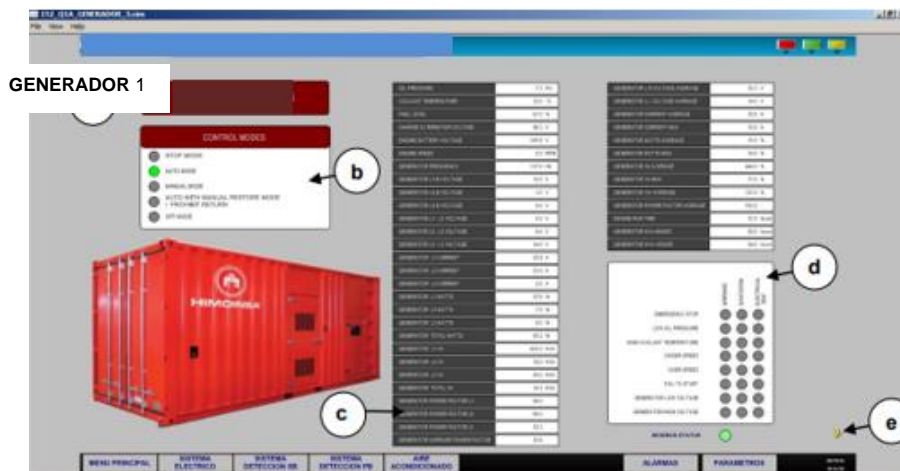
GENERADOR 1

CONTROL MODES

STOP MODE
AUTO MODE
MANUAL MODE
AUTO WITH MANUAL RESTORE MODE (PREVENT RETURN)
OFF MODE

b

c

d

e

HIMOINSA

MENU PRINCIPAL
SISTEMA ELECTRICO
SISTEMA DETECCION SE
SISTEMA DETECCION PB
AIRE ACONDICIONADO
ALARMAS
PARAMETROS